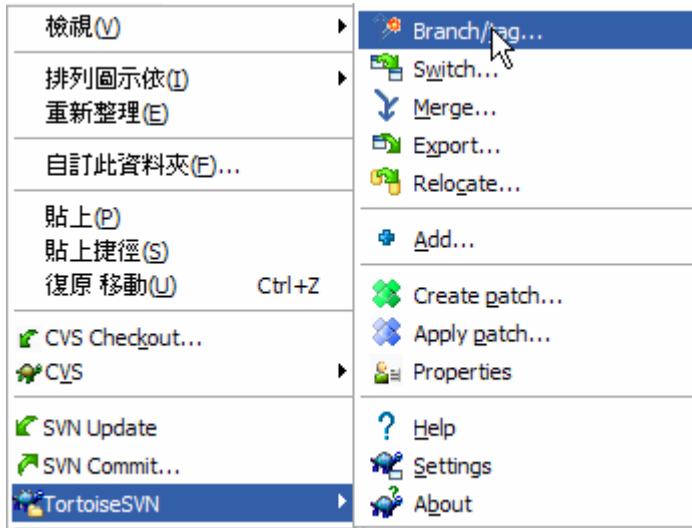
檢視(V)
排列圖示依(I)
重新整理(E)
自訂此資料夾(F)...
貼上(P)
貼上捷徑(S)
復原 移動(U) Ctrl+Z
CVS Checkout...
CVS
SVN Update
SVN Commit...
TortoiseSVN

Branch/tag...
Switch...
Merge...
Export...
Relocate...
Add...
Create patch...
Apply patch...
Properties
Help
Settings
About